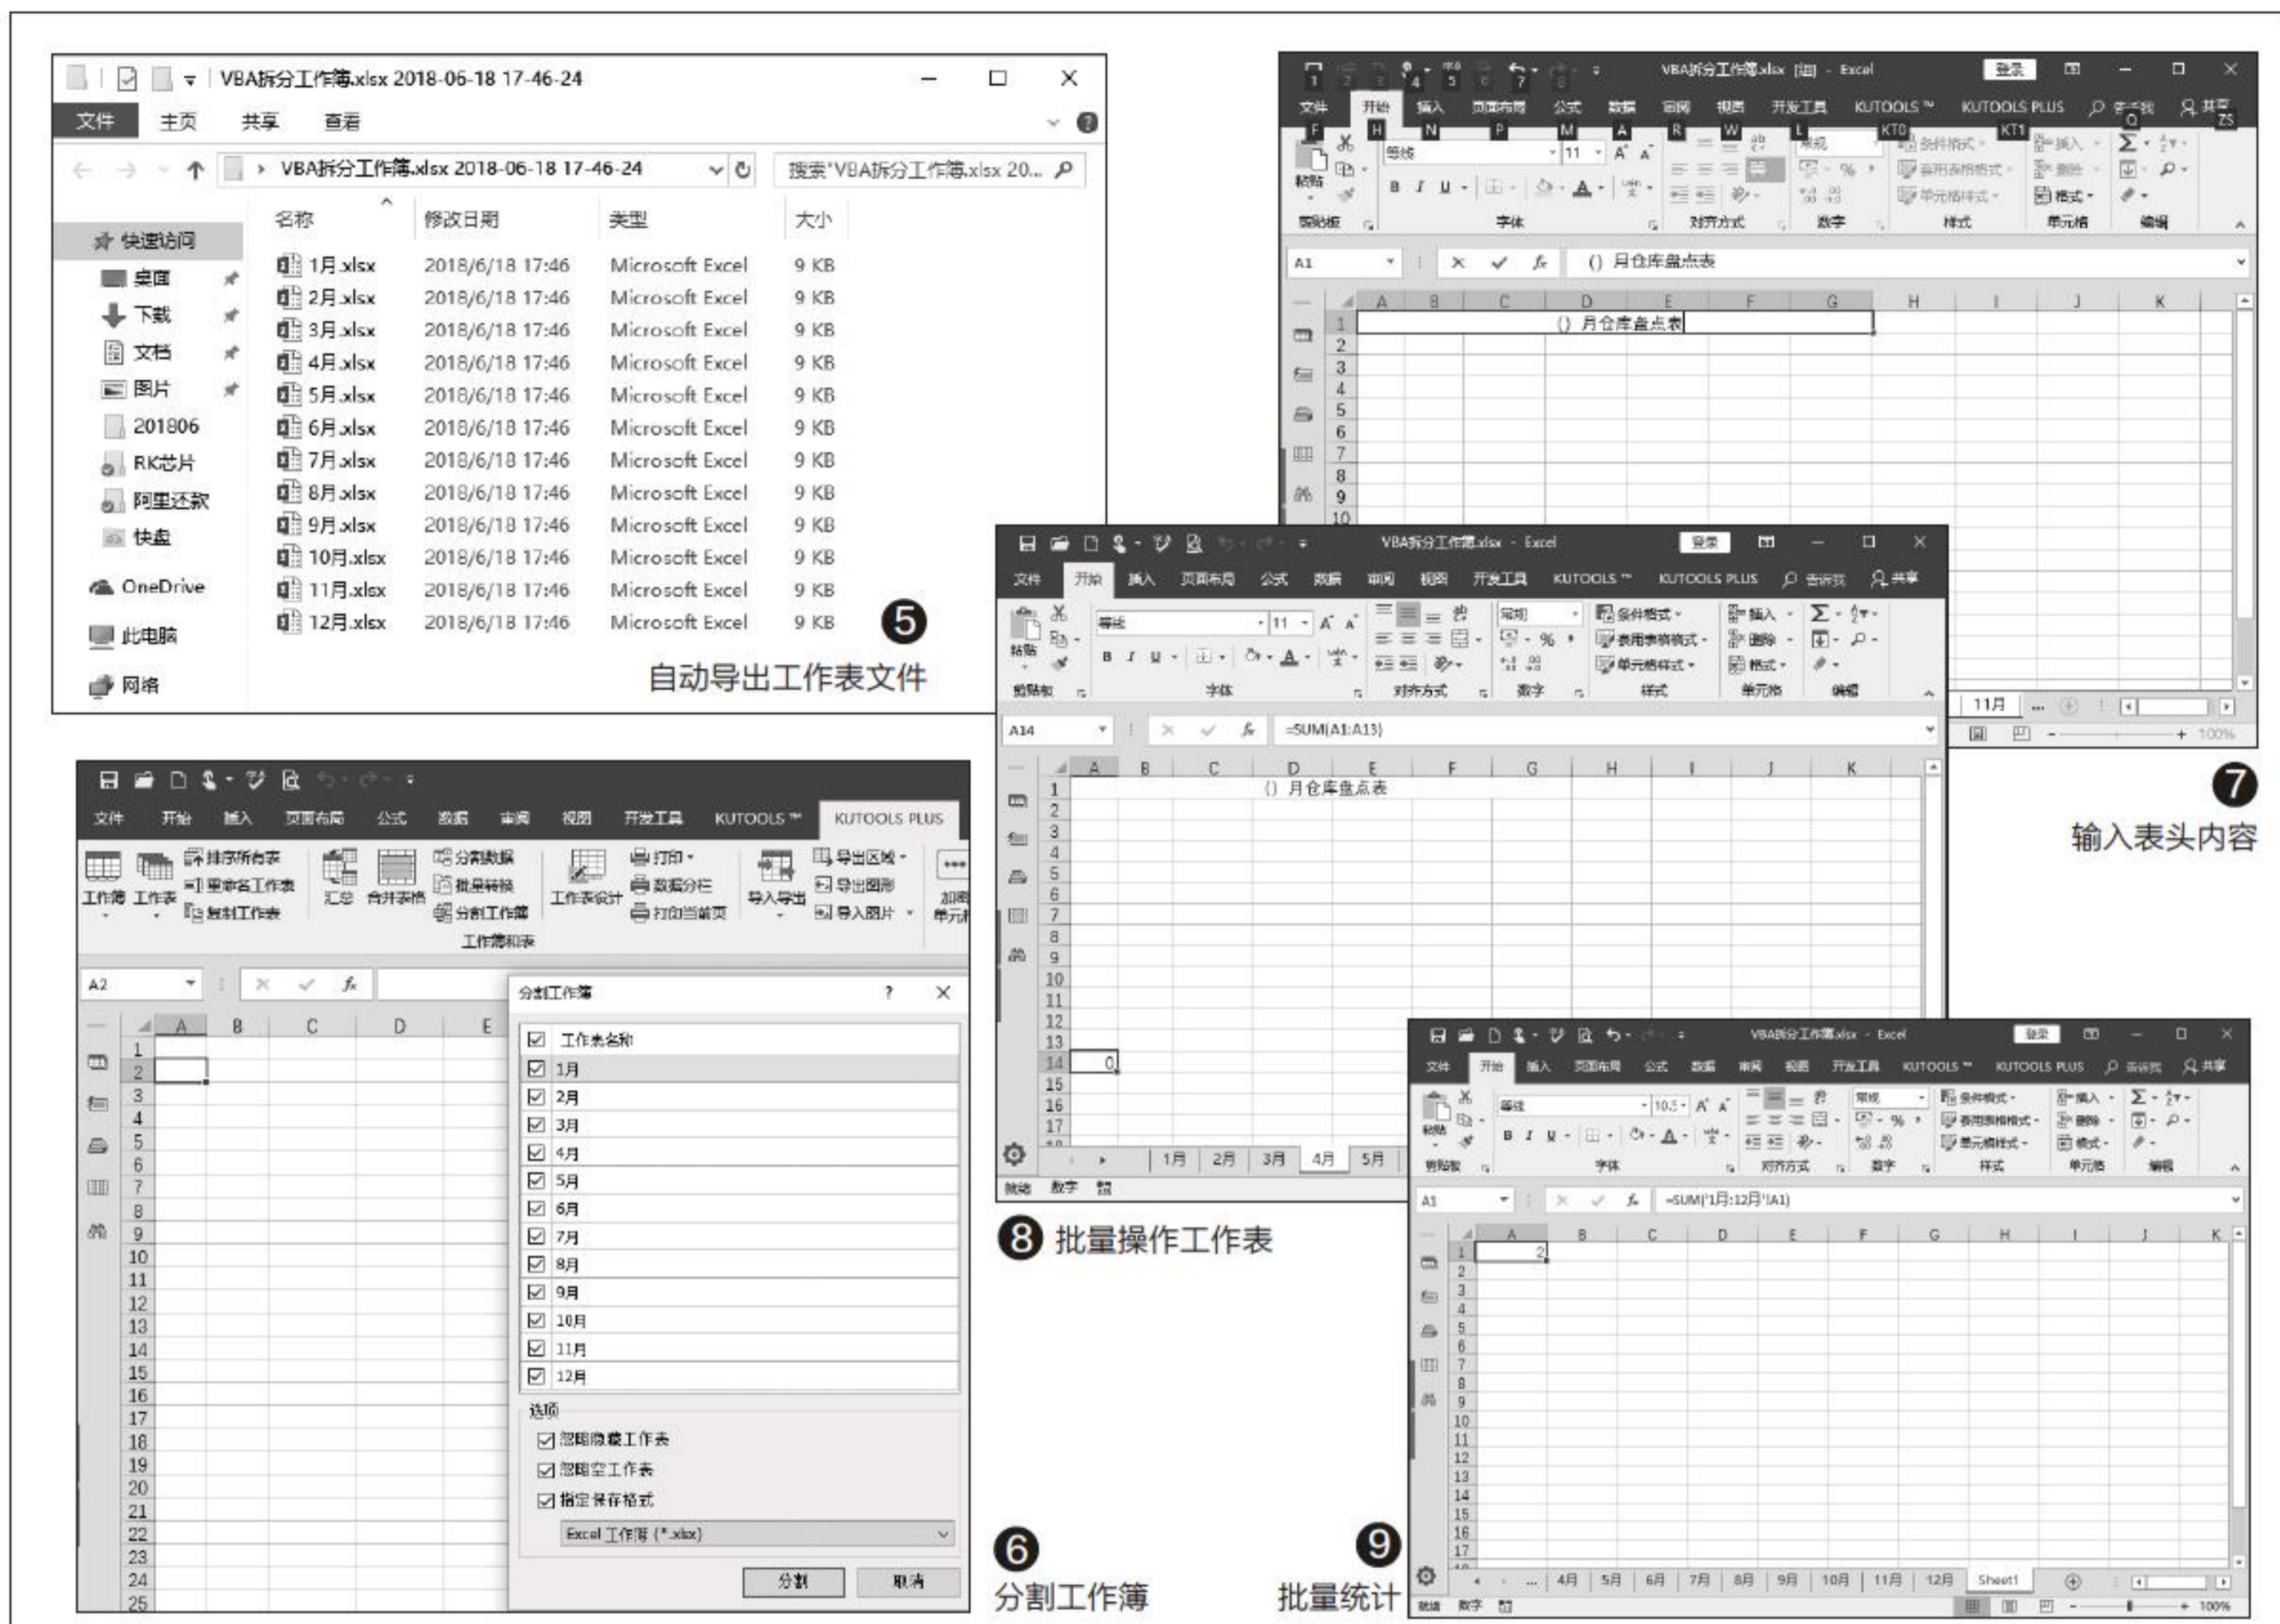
VBA拆分工作簿.xlsx 2018-06-18 17-46-24

文件 主页 共享 查看

VBA拆分工作簿.xlsx 2018-06-18 17-46-24

搜索"VBA拆分工作簿.xlsx 20...

快速访问
桌面
下载
文档
图片
201806
RK芯片
阿里还款
快盘
OneDrive
此电脑
网络

| 名称 | 修改日期 | 类型 | 大小 |
|---|---|---|---|
| 1月.xlsx | 2018/6/18 17:46 | Microsoft Excel | 9 KB |
| 2月.xlsx | 2018/6/18 17:46 | Microsoft Excel | 9 KB |
| 3月.xlsx | 2018/6/18 17:46 | Microsoft Excel | 9 KB |
| 4月.xlsx | 2018/6/18 17:46 | Microsoft Excel | 9 KB |
| 5月.xlsx | 2018/6/18 17:46 | Microsoft Excel | 9 KB |
| 6月.xlsx | 2018/6/18 17:46 | Microsoft Excel | 9 KB |
| 7月.xlsx | 2018/6/18 17:46 | Microsoft Excel | 9 KB |
| 8月.xlsx | 2018/6/18 17:46 | Microsoft Excel | 9 KB |
| 9月.xlsx | 2018/6/18 17:46 | Microsoft Excel | 9 KB |
| 10月.xlsx | 2018/6/18 17:46 | Microsoft Excel | 9 KB |
| 11月.xlsx | 2018/6/18 17:46 | Microsoft Excel | 9 KB |
| 12月.xlsx | 2018/6/18 17:46 | Microsoft Excel | 9 KB |

5 自动导出工作表文件

VBA拆分工作簿.xlsx [组] - Excel
文件 开始 插入 页面布局 公式 数据 审阅 视图 开发工具 KUTOOLS PLUS 告诉我 共享
A1 () 月仓库盘点表
() 月仓库盘点表
11月

7 输入表头内容

VBA拆分工作簿.xlsx - Excel
文件 开始 插入 页面布局 公式 数据 审阅 视图 开发工具 KUTOOLS KUTOOLS PLUS 告诉我 共享
A14 =SUM(A1:A13)
() 月仓库盘点表
0
1月 2月 3月 4月 5月

8 批量操作工作表

文件 开始 插入 页面布局 公式 数据 审阅 视图 开发工具 KUTOOLS KUTOOLS PLUS
排序所有表 重命名工作表 复制工作表 分割数据 批量转换 分割工作簿 打印 数据分栏 打印当前页 导出区域 导出图形 导入图片
工作簿 工作表 汇总 合并表格 工作表设计 导入导出
工作簿和表
A2

分割工作簿 ? ×
工作表名称
1月
2月
3月
4月
5月
6月
7月
8月
9月
10月
11月
12月
选项
忽略隐藏工作表
忽略空工作表
指定保存格式
Excel 工作簿 (*.xlsx)
分割 取消

6 分割工作簿

VBA拆分工作簿.xlsx - Excel
A1 =SUM('1月:12月'!A1)
2
4月 5月 6月 7月 8月 9月 10月 11月 12月 Sheet1

9 批量统计